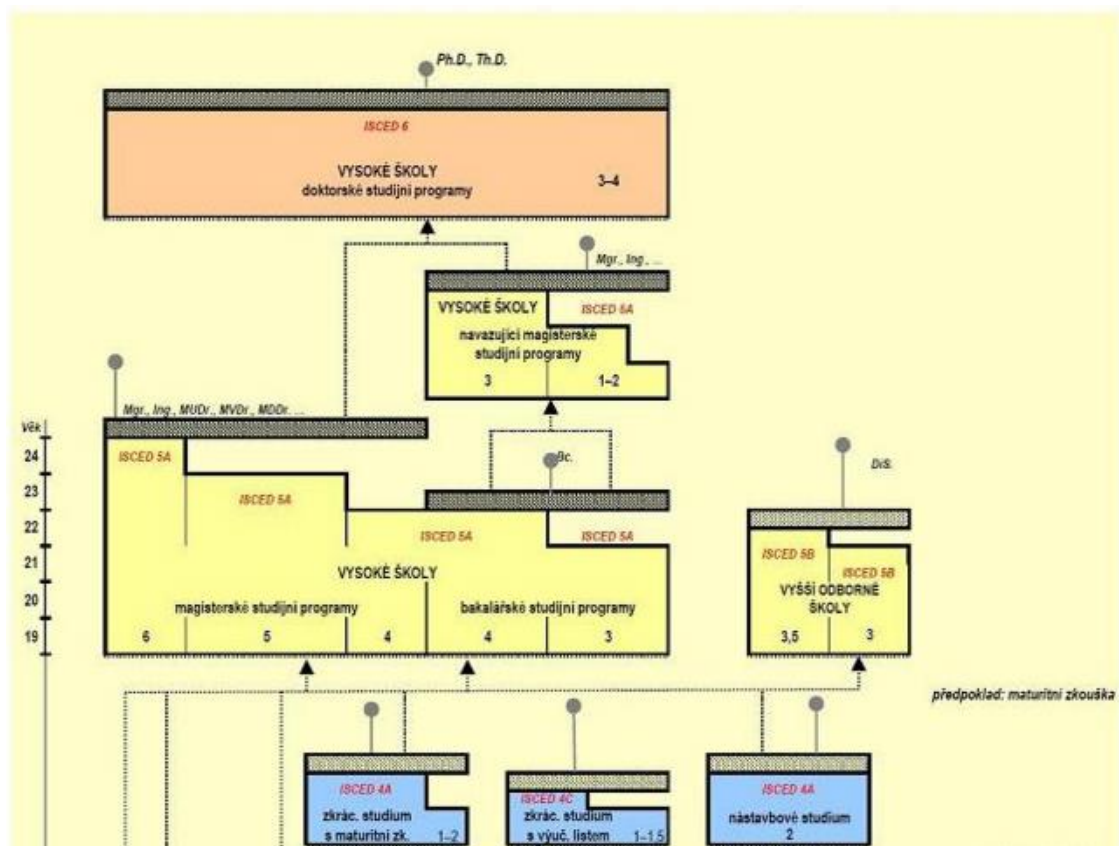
Ph.D., Th.D.

ISCED 6

VYSOKÉ ŠKOLY
doktorské studijní programy

3–4

Mgr., Ing., ...

VYSOKÉ ŠKOLY

ISCED 5A

navazující magisterské studijní programy

3

1–2

Mgr., Ing., MUDr., MVDr., MDDr., ...

Věk

24

23

22

21

20

19

ISCED 5A

ISCED 5A

Bc.

ISCED 5A

ISCED 5A

VYSOKÉ ŠKOLY

magisterské studijní programy

bakalářské studijní programy

6

5

4

4

3

DiS.

ISCED 5B

ISCED 5B

VYŠŠÍ ODBORNÉ ŠKOLY

3,5

3

předpoklad: maturitní zkouška

ISCED 4A

zkrác. studium s maturitní zk.

1–2

ISCED 4C

zkrác. studium s výuč. listem

1–1,5

ISCED 4A

nástavbové studium

2